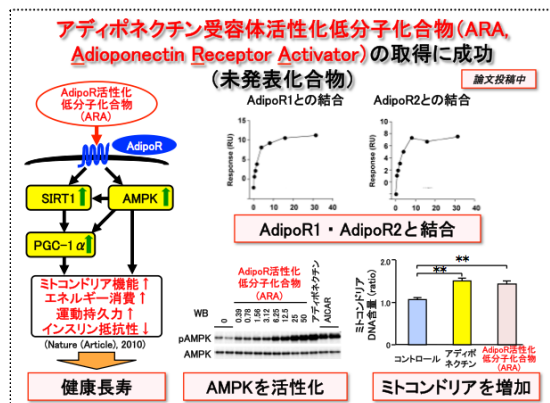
アディポネクチン受容体活性化低分子化合物(ARA, Adiponectin Receptor Activator)の取得に成功
(未発表化合物)

論文投稿中

AdipoR活性化低分子化合物(ARA)

AdipoR

SIRT1

AMPK

PGC-1 α

ミトコンドリア機能↑
エネルギー消費↑
運動持久力↑
インスリン抵抗性↓

(Nature (Article), 2010)

健康長寿

AdipoR1との結合

AdipoR2との結合

Response (RU)

15
10
5
0

0 10 20 30 40

Response (RU)

15
10
5
0

0 10 20 30 40

AdipoR1・AdipoR2と結合

AdipoR活性化低分子化合物(ARA)

WB

0 0.39 0.78 1.56 3.12 6.25 12.5 25 50 アディポネクチン AICAR

pAMPK

AMPK

AMPKを活性化

**

**

ミトコンドリアDNA含量(ratio)

2.0
1.5
1.0
0.5
0

コントロール

アディポネクチン

AdipoR活性化低分子化合物(ARA)

ミトコンドリアを増加